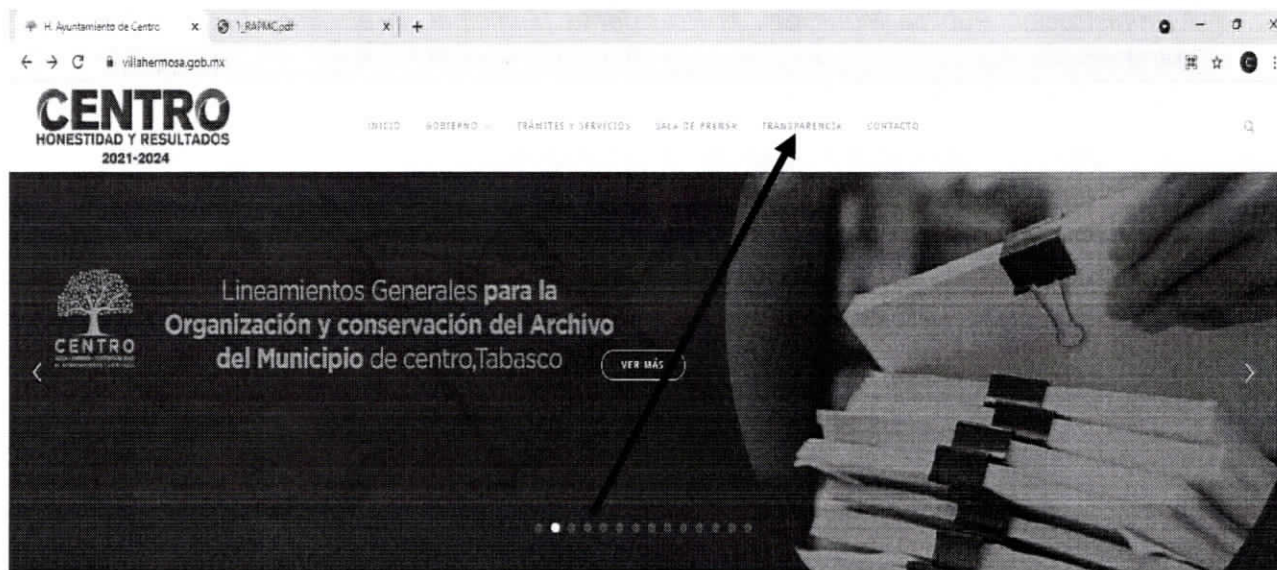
H. Ayuntamiento de Centro x 1_RAPMC.pdf x +

villahermosa.gob.mx

CENTRO
HONESTIDAD Y RESULTADOS
2021-2024

INICIO GOBIERNO TRÁMITES Y SERVICIOS SALA DE PRENSA TRANSPARENCIA CONTACTO

CENTRO

Lineamientos Generales para la Organización y conservación del Archivo del Municipio de centro,Tabasco

VER MÁS